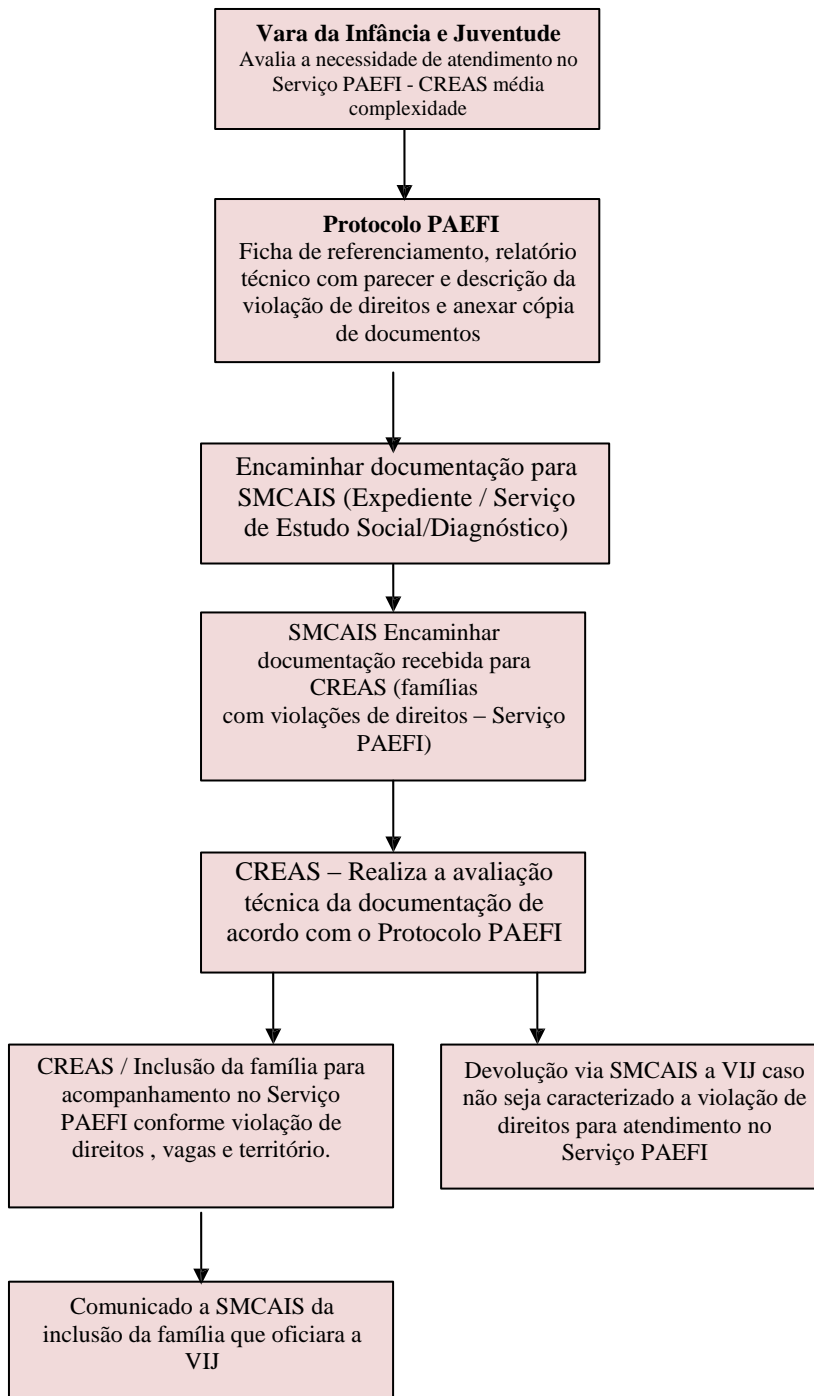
**Vara da Infância e Juventude**
Avalia a necessidade de atendimento no Serviço PAEFI - CREAS média complexidade

**Protocolo PAEFI**
Ficha de referenciamento, relatório técnico com parecer e descrição da violação de direitos e anexar cópia de documentos

Encaminhar documentação para SMCAIS (Expediente / Serviço de Estudo Social/Diagnóstico)

SMCAIS Encaminhar documentação recebida para CREAS (famílias com violações de direitos – Serviço PAEFI)

CREAS – Realiza a avaliação técnica da documentação de acordo com o Protocolo PAEFI

CREAS / Inclusão da família para acompanhamento no Serviço PAEFI conforme violação de direitos , vagas e território.

Devolução via SMCAIS a VIJ caso não seja caracterizado a violação de direitos para atendimento no Serviço PAEFI

Comunicado a SMCAIS da inclusão da família que oficiara a VIJ